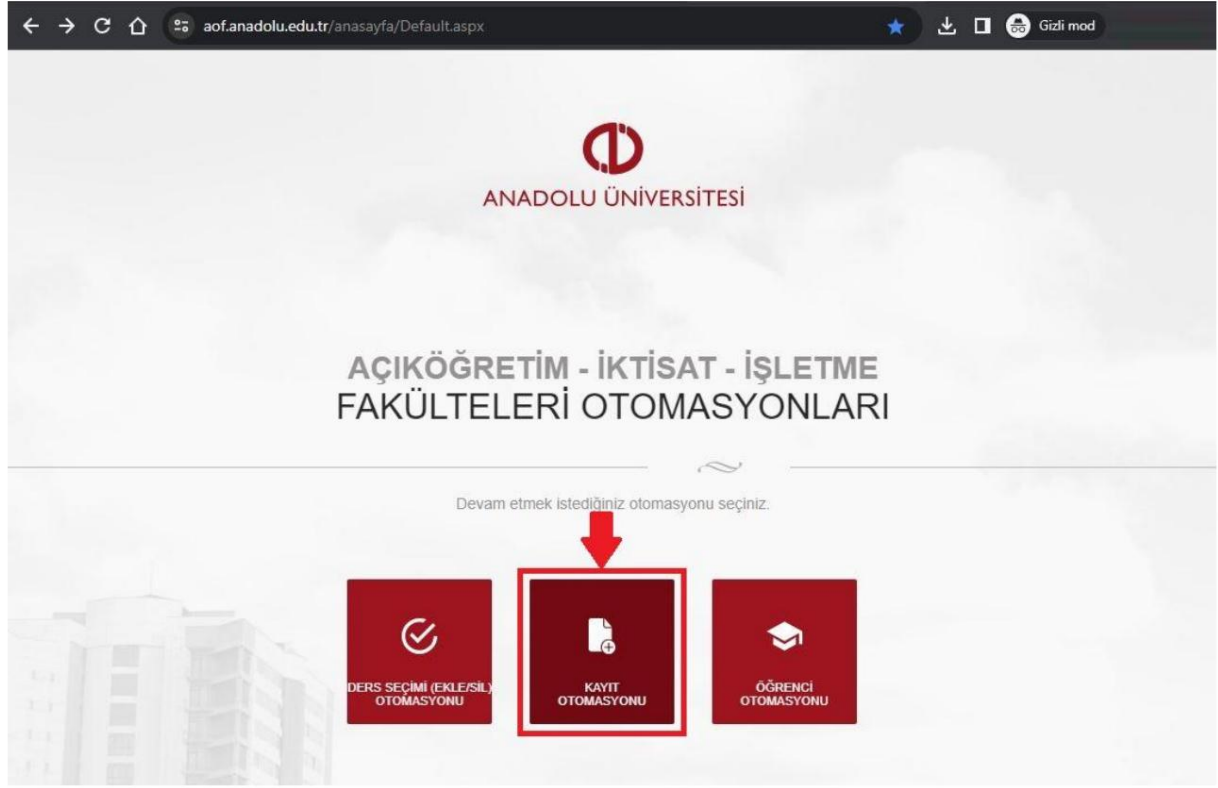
aof.anadolu.edu.tr/anasayfa/Default.aspx

Gizli mod

ANADOLU ÜNİVERSİTESİ

AÇIKÖĞRETİM - İKTİSAT - İŞLETME
FAKÜLTELERİ OTOMASYONLARI

Devam etmek istediğiniz otomasyonu seçiniz.

DERS SEÇİMİ (EKLE/SİL) OTOMASYONU

KAYIT OTOMASYONU

ÖĞRENCİ OTOMASYONU